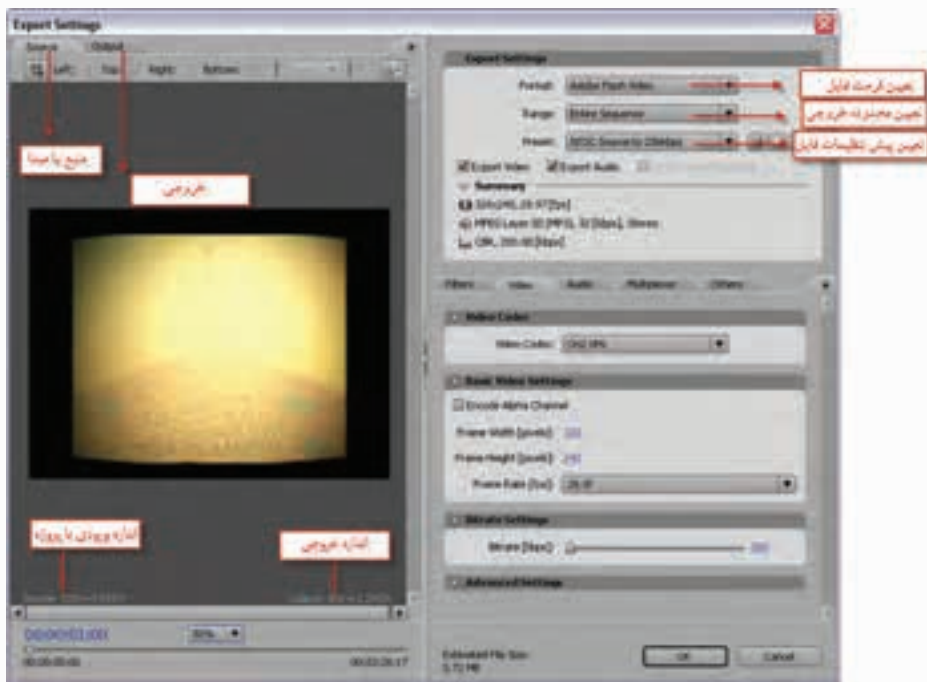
Export Settings

Source Output

Left: Top: Right: Bottom:

منبع یا مبدا

خروجی

Export Settings

Format: Adobe Flash Video

تعیین فرمت فایل

Range: Entire Sequence

تعیین محدوده خروجی

Preset: NTSC Source to 256kbps

تعیین پیش تنظیمات فایل

Export Video Export Audio

Summary

320x240, 29.97 [fps]

MPEG Layer III (MP3), 32 [kbps], Stereo

CBR, 200.00 [kbps]

Filters Video Audio Multiplexer Others

Video Codec

Video Codec: On2 VP6

Basic Video Settings

Encode Alpha Channel

Frame Width [pixels]: 320

Frame Height [pixels]: 240

Frame Rate [fps]: 29.97

Bitrate Settings

Bitrate [kbps]: 200

Advanced Settings

اندازه ورودی یا پروژه

اندازه خروجی

Source: 720 x 480 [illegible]

Output: 320 x 240 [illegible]

00;00;03;00

50%

00;00;00;00

00;03;28;17

Estimated File Size:
5.72 MB

OK Cancel